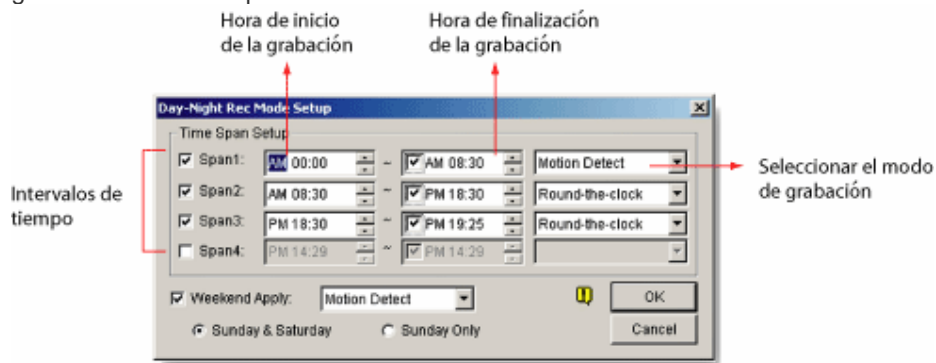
Hora de inicio de la grabación

Hora de finalización de la grabación

Day-Night Rec Mode Setup

Time Span Setup

Span1: AM 00:00 ~ AM 08:30 Motion Detect

Span2: AM 08:30 ~ PM 18:30 Round-the-clock

Span3: PM 18:30 ~ PM 19:25 Round-the-clock

Span4: PM 14:29 ~ PM 14:29

Seleccionar el modo de grabación

Intervalos de tiempo

Weekend Apply: Motion Detect

OK

Sunday & Saturday

Sunday Only

Cancel